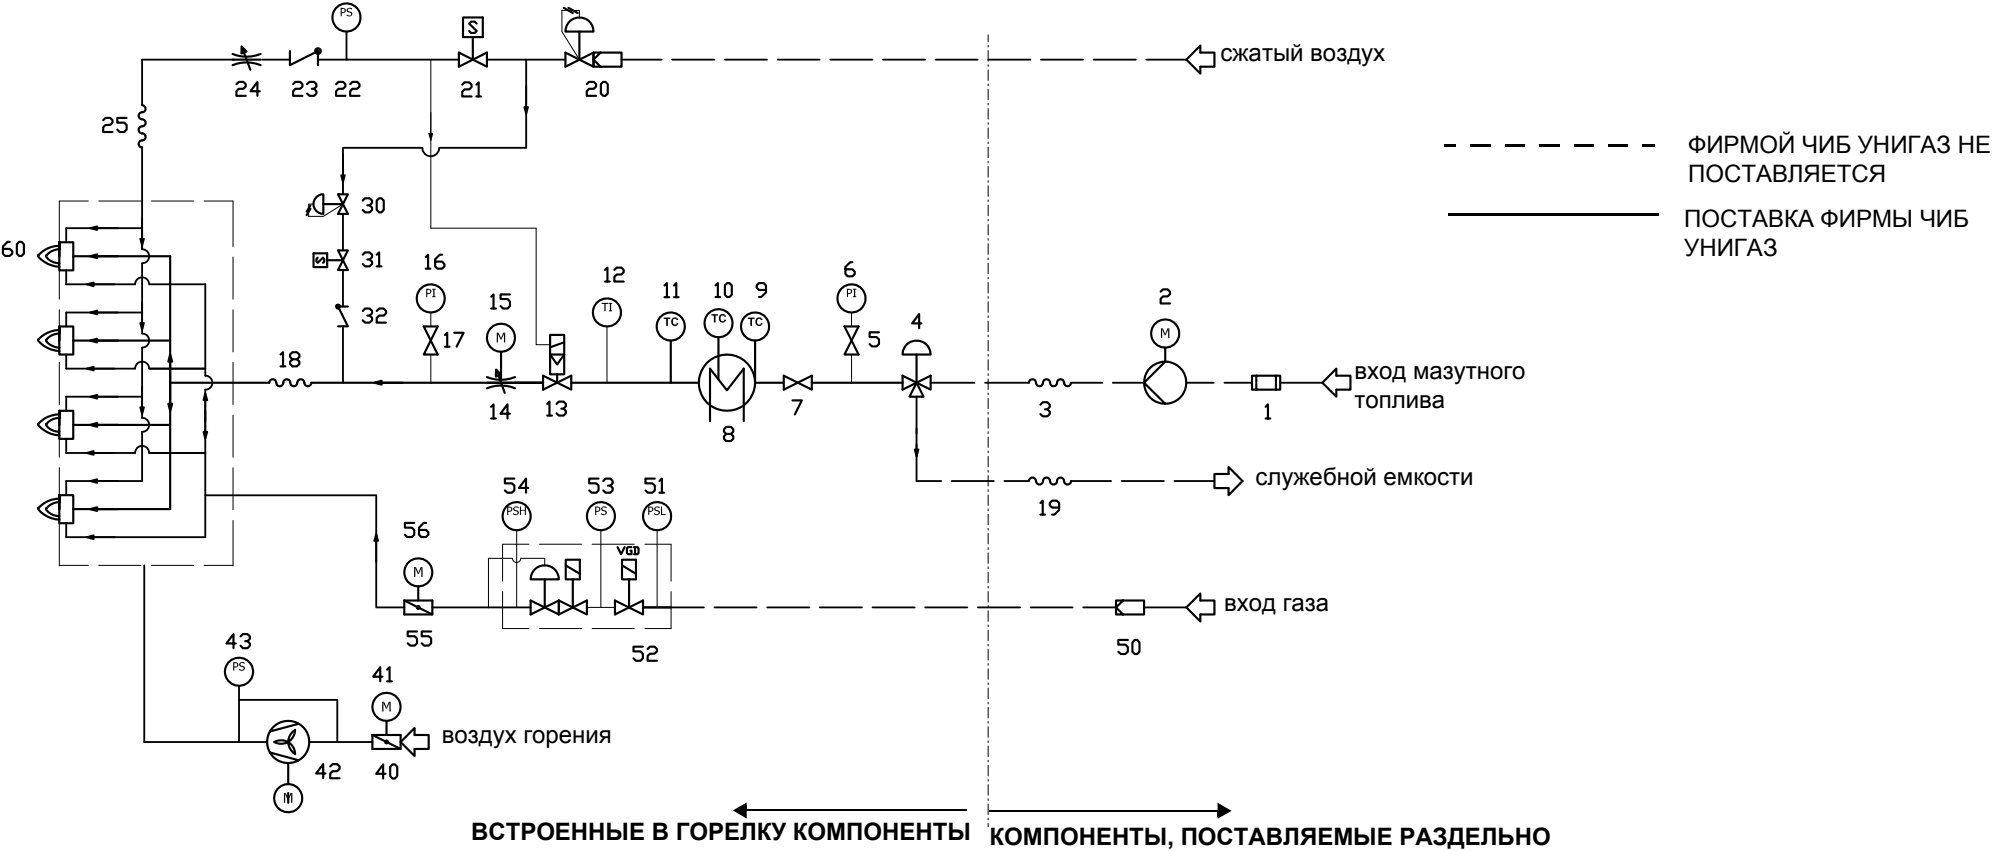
PS
S
24 23 22 21 20
сжатый воздух
25
ФИРМОЙ ЧИБ УНИГАЗ НЕ ПОСТАВЛЯЕТСЯ
ПОСТАВКА ФИРМЫ ЧИБ УНИГАЗ
30
31
60
16
PI
12
TI
11
TC
10
TC
9
TC
6
PI
2
M
15
M
32
17
5
4
18
14 13
8
7
3
1
вход мазутного топлива
служебной емкости
19
54
PSH
53
PS
51
PSL
56
M
VGD
55
52
вход газа
50
43
PS
41
M
воздух горения
42
40
M
ВСТРОЕННЫЕ В ГОРЕЛКУ КОМПОНЕНТЫ
КОМПОНЕНТЫ, ПОСТАВЛЯЕМЫЕ РАЗДЕЛЬНО